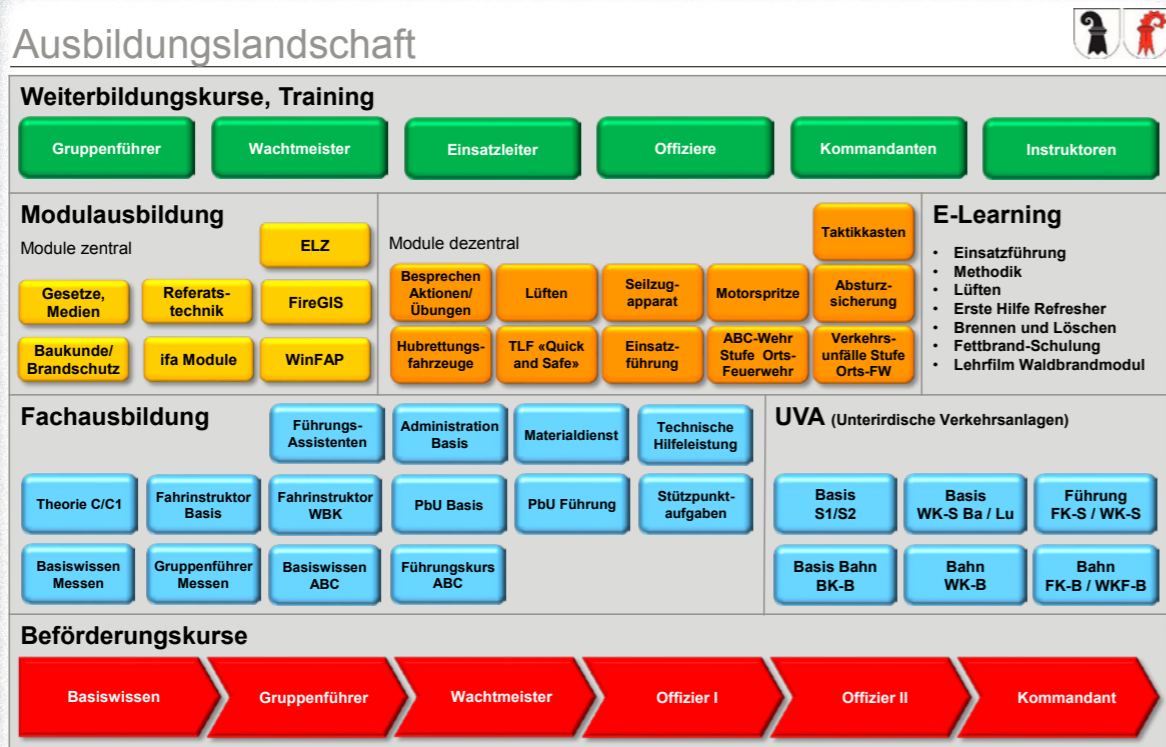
Ausbildungslandschaft

Weiterbildungskurse, Training

Gruppenführer | Wachtmeister | Einsatzleiter | Offiziere | Kommandanten | Instruktoren

Modulausbildung

Module zentral

ELZ

Gesetze, Medien | Referatstechnik | FireGIS

Baukunde/ Brandschutz | ifa Module | WinFAP

Module dezentral

Taktikkasten

Besprechen Aktionen/ Übungen | Lüften | Seilzugapparat | Motorspritze | Absturzsicherung

Hubrettungsfahrzeuge | TLF «Quick and Safe» | Einsatzführung | ABC-Wehr Stufe Orts-Feuerwehr | Verkehrsunfälle Stufe Orts-FW

E-Learning

- Einsatzführung
- Methodik
- Lüften
- Erste Hilfe Refresher
- Brennen und Löschen
- Fettbrand-Schulung
- Lehrfilm Waldbrandmodul

Fachausbildung

Führungs-Assistenten | Administration Basis | Materialdienst | Technische Hilfeleistung

Theorie C/C1 | Fahrinstruktor Basis | Fahrinstruktor WBK | PbU Basis | PbU Führung | Stützpunktaufgaben

Basiswissen Messen | Gruppenführer Messen | Basiswissen ABC | Führungskurs ABC

UVA (Unterirdische Verkehrsanlagen)

Basis S1/S2 | Basis WK-S Ba / Lu | Führung FK-S / WK-S

Basis Bahn BK-B | Bahn WK-B | Bahn FK-B / WKF-B

Beförderungskurse

Basiswissen | Gruppenführer | Wachtmeister | Offizier I | Offizier II | Kommandant